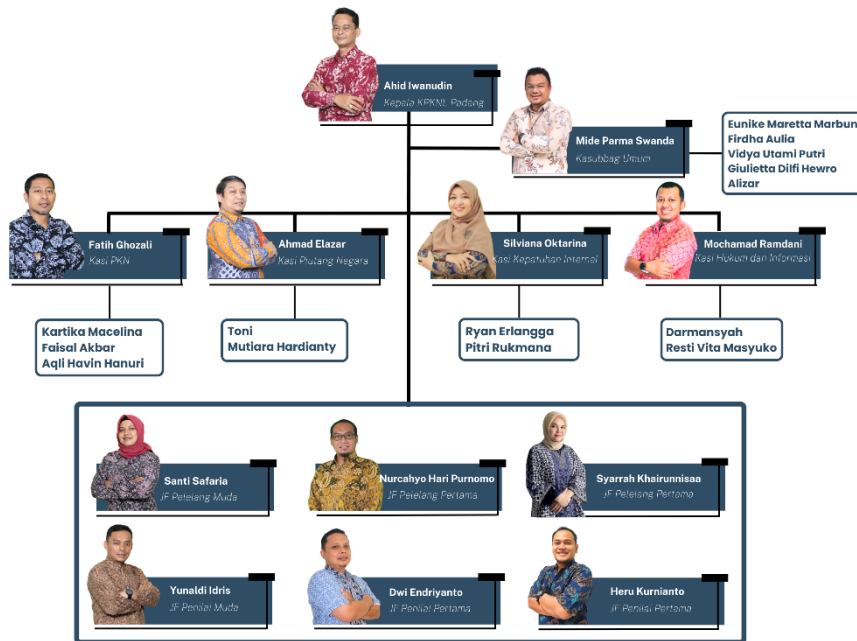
Ahid Iwanudin
Kepala KPKNL Padang

Mide Parma Swanda
Kasubbag Umum

Eunike Maretta Marbun
Firdha Aulia
Vidya Utami Putri
Giulietta Dilfi Hewro
Alizar

Fatih Ghozali
Kasi PKN

Ahmad Elazar
Kasi Piutang Negara

Silviana Oktarina
Kasi Kepatuhan Internal

Mochamad Ramdani
Kasi Hukum dan Informasi

Kartika Macelina
Faisal Akbar
Aqli Havin Hanuri

Toni
Mutiara Hardianty

Ryan Erlangga
Pitri Rukmana

Darmansyah
Resti Vita Masyuko

Santi Safaria
JF Pelelang Muda

Nurcahyo Hari Purnomo
JF Pelelang Pertama

Syarrah Khairunnisaa
JF Pelelang Pertama

Yunaldi Idris
JF Penilai Muda

Dwi Endriyanto
JF Penilai Pertama

Heru Kurnianto
JF Penilai Pertama